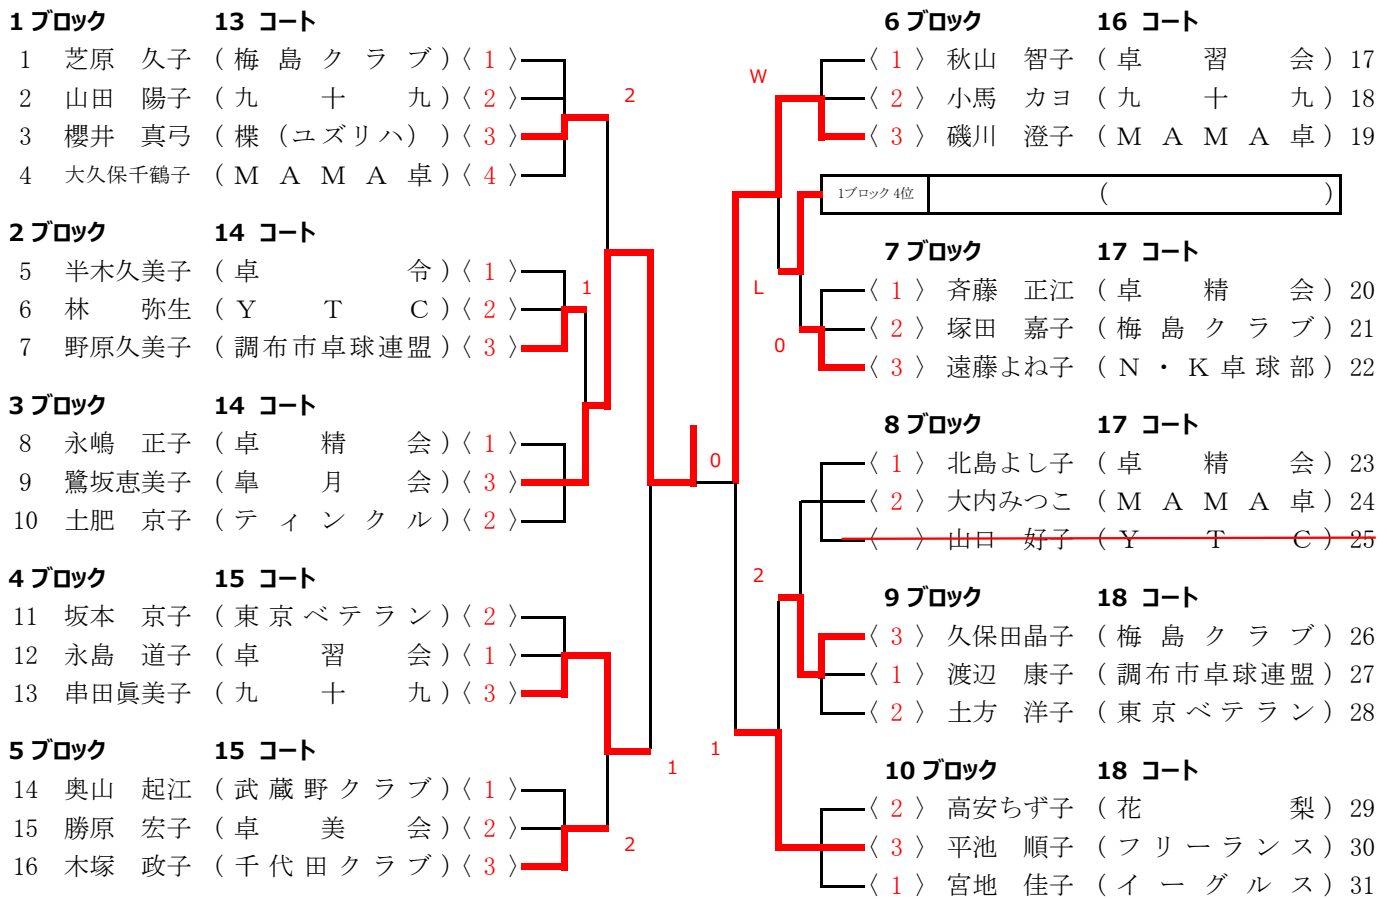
1 ブロック　13 コート
1 芝原 久子（梅島クラブ）〈1〉
2 山田 陽子（九十九）〈2〉
3 櫻井 真弓（楪（ユズリハ））〈3〉
4 大久保千鶴子（MAMA卓）〈4〉

2 ブロック　14 コート
5 半木久美子（卓令）〈1〉
6 林 弥生（YTC）〈2〉
7 野原久美子（調布市卓球連盟）〈3〉

3 ブロック　14 コート
8 永嶋 正子（卓精会）〈1〉
9 鷺坂恵美子（皐月会）〈3〉
10 土肥 京子（ティンクル）〈2〉

4 ブロック　15 コート
11 坂本 京子（東京ベテラン）〈2〉
12 永島 道子（卓習会）〈1〉
13 串田眞美子（九十九）〈3〉

5 ブロック　15 コート
14 奥山 起江（武蔵野クラブ）〈1〉
15 勝原 宏子（卓美会）〈2〉
16 木塚 政子（千代田クラブ）〈3〉

2
1
0
1
2
W
L
0
2
1

6 ブロック　16 コート
〈1〉秋山 智子（卓習会）17
〈2〉小馬 カヨ（九十九）18
〈3〉磯川 澄子（MAMA卓）19

1ブロック 4位 （ ）

7 ブロック　17 コート
〈1〉斉藤 正江（卓精会）20
〈2〉塚田 嘉子（梅島クラブ）21
〈3〉遠藤よね子（N・K卓球部）22

8 ブロック　17 コート
〈1〉北島よし子（卓精会）23
〈2〉大内みつこ（MAMA卓）24
〈 〉山口 好子（YTC）25

9 ブロック　18 コート
〈3〉久保田晶子（梅島クラブ）26
〈1〉渡辺 康子（調布市卓球連盟）27
〈2〉土方 洋子（東京ベテラン）28

10 ブロック　18 コート
〈2〉高安ちず子（花梨）29
〈3〉平池 順子（フリーランス）30
〈1〉宮地 佳子（イーグルス）31